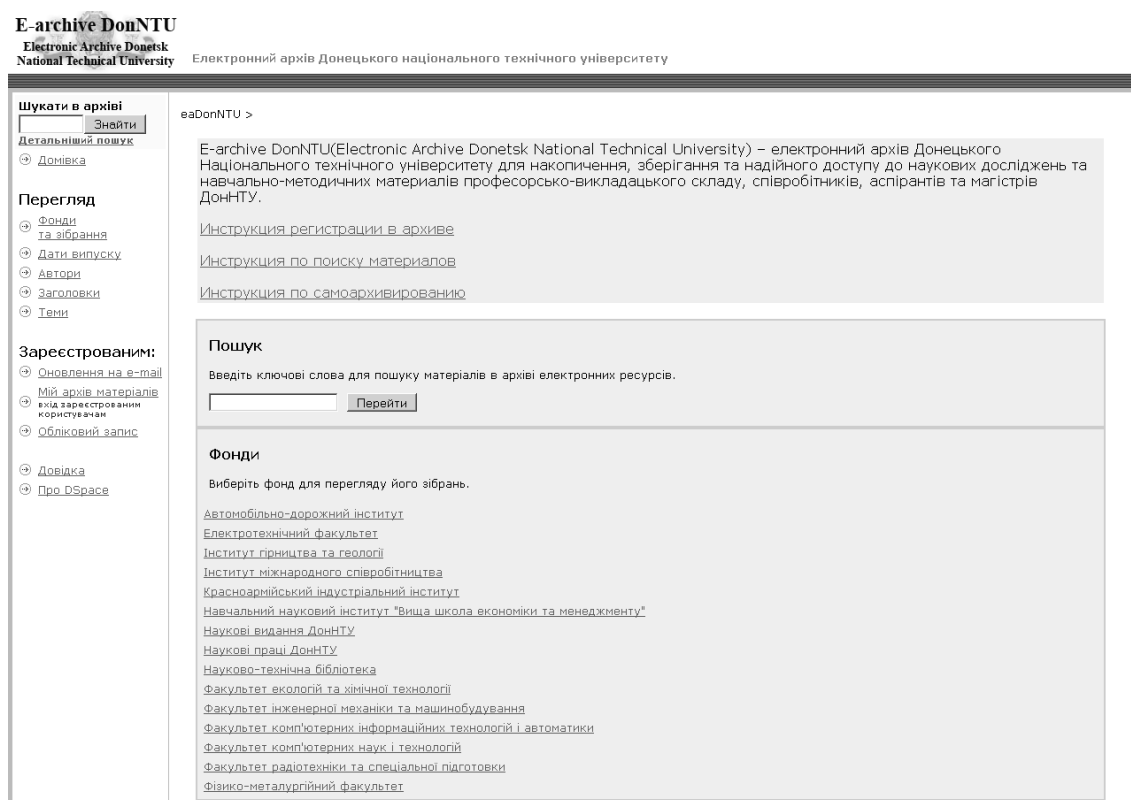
E-archive DonNTU
Electronic Archive Donetsk National Technical University

Електронний архів Донецького національного технічного університету

Шукати в архіві
Знайти
Детальніший пошук
Домівка

Перегляд
Фонди та зібрання
Дати випуску
Автори
Заголовки
Теми

Зареєстрованим:
Оновлення на e-mail
Мій архів матеріалів
вхід зареєстрованим користувачам
Обліковий запис

Довідка
Про DSpace

eaDonNTU >

E-archive DonNTU(Electronic Archive Donetsk National Technical University) – електронний архів Донецького Національного технічного університету для накопичення, зберігання та надійного доступу до наукових досліджень та навчально-методичних материалів професорсько-викладацького складу, співробітників, аспірантів та магістрів ДонНТУ.

Инструкция регистрации в архиве

Инструкция по поиску материалов

Инструкция по самоархивированию

Пошук

Введіть ключові слова для пошуку матеріалів в архіві електронних ресурсів.

Перейти

Фонди

Виберіть фонд для перегляду його зібрань.

Автомобільно-дорожний інститут
Електротехнічний факультет
Інститут гірництва та геології
Інститут міжнародного співробітництва
Красноармійський індустріальний інститут
Навчальний науковий інститут "Вища школа економіки та менеджменту"
Наукові видання ДонНТУ
Наукові праці ДонНТУ
Науково-технічна бібліотека
Факультет екологій та хімічної технології
Факультет інженерної механіки та машинобудування
Факультет комп'ютерних інформаційних технологій і автоматики
Факультет комп'ютерних наук і технологій
Факультет радіотехніки та спеціальної підготовки
Фізико-металургійний факультет